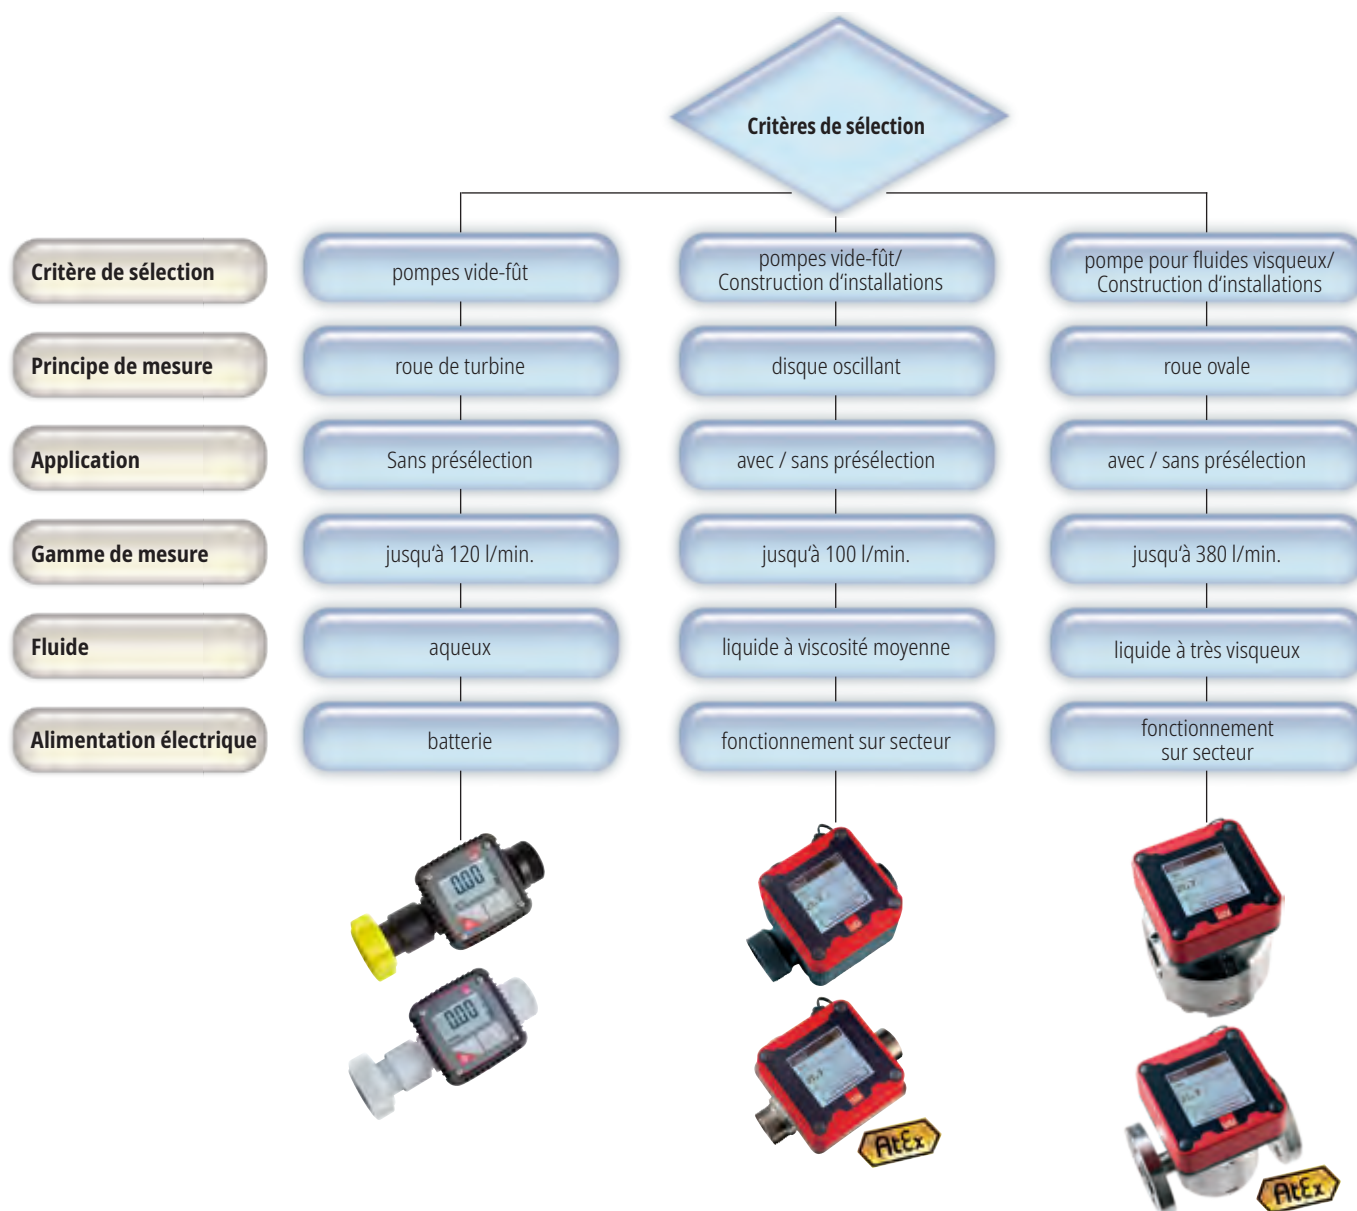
Critères de sélection

| Critère de sélection | pompes vide-fût | pompes vide-fût/ Construction d'installations | pompe pour fluides visqueux/ Construction d'installations |
|---|---|---|---|
| Principe de mesure | roue de turbine | disque oscillant | roue ovale |
| Application | Sans présélection | avec / sans présélection | avec / sans présélection |
| Gamme de mesure | jusqu'à 120 l/min. | jusqu'à 100 l/min. | jusqu'à 380 l/min. |
| Fluide | aqueux | liquide à viscosité moyenne | liquide à très visqueux |
| Alimentation électrique | batterie | fonctionnement sur secteur | fonctionnement sur secteur |

0.00

0.00

AtEx

AtEx